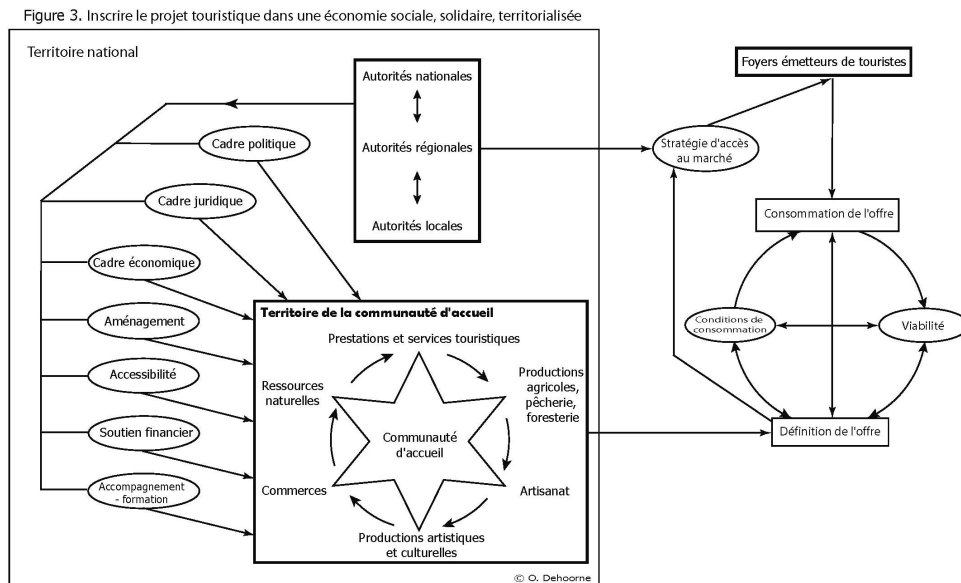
Figure 3. Inscrire le projet touristique dans une économie sociale, solidaire, territorialisée

Territoire national

Autorités nationales

Autorités régionales

Autorités locales

Cadre politique

Cadre juridique

Cadre économique

Aménagement

Accessibilité

Soutien financier

Accompagnement - formation

Territoire de la communauté d'accueil

Prestations et services touristiques

Productions agricoles, pêcherie, foresterie

Artisanat

Productions artistiques et culturelles

Commerces

Ressources naturelles

Communauté d'accueil

Foyers émetteurs de touristes

Stratégie d'accès au marché

Consommation de l'offre

Conditions de consommation

Viabilité

Définition de l'offre

© O. Dehoorne